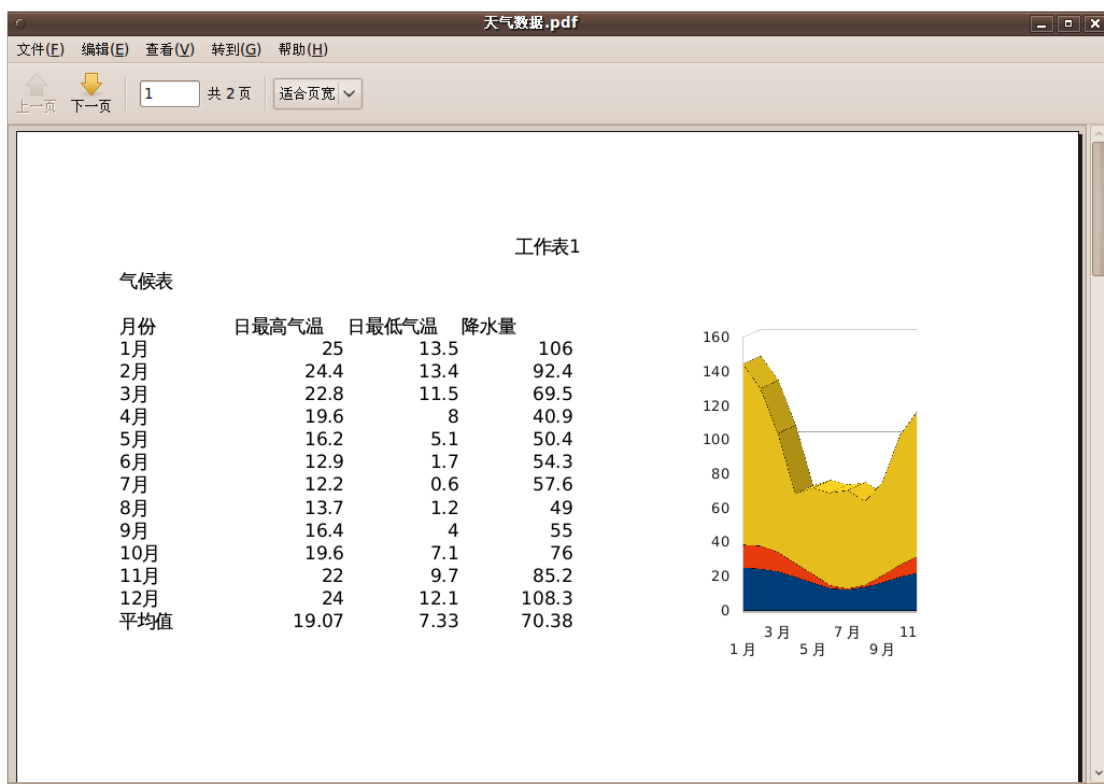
天气数据.pdf

文件(F) 编辑(E) 查看(V) 转到(G) 帮助(H)

上一页 下一页 1 共 2 页 适合页宽

工作表1

气候表

| 月份 | 日最高气温 | 日最低气温 | 降水量 |
|---|---|---|---|
| 1月 | 25 | 13.5 | 106 |
| 2月 | 24.4 | 13.4 | 92.4 |
| 3月 | 22.8 | 11.5 | 69.5 |
| 4月 | 19.6 | 8 | 40.9 |
| 5月 | 16.2 | 5.1 | 50.4 |
| 6月 | 12.9 | 1.7 | 54.3 |
| 7月 | 12.2 | 0.6 | 57.6 |
| 8月 | 13.7 | 1.2 | 49 |
| 9月 | 16.4 | 4 | 55 |
| 10月 | 19.6 | 7.1 | 76 |
| 11月 | 22 | 9.7 | 85.2 |
| 12月 | 24 | 12.1 | 108.3 |
| 平均值 | 19.07 | 7.33 | 70.38 |

160
140
120
100
80
60
40
20
0
3 月 7 月 11
1 月 5 月 9 月